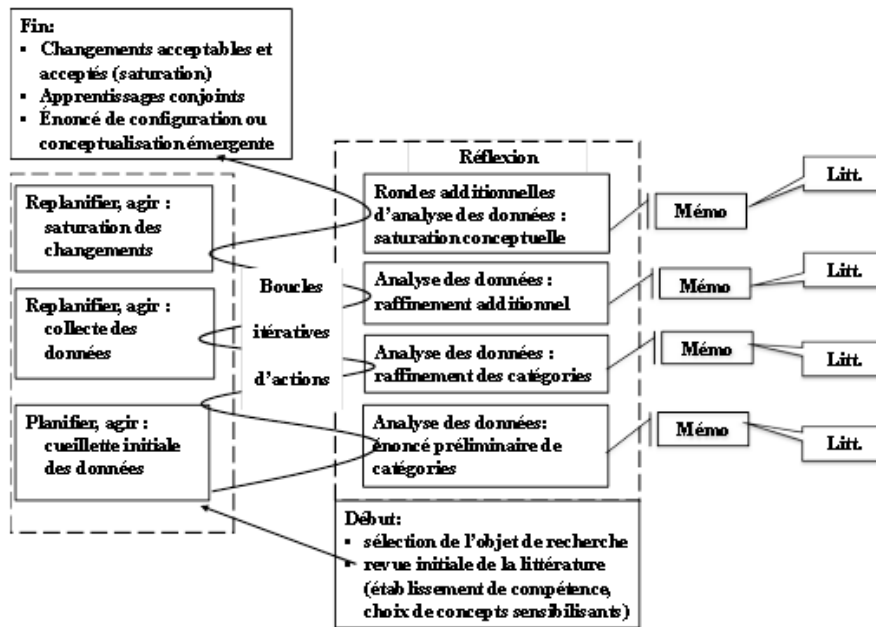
Fin:
▪ Changements acceptables et acceptés (saturation)
▪ Apprentissages conjoints
▪ Énoncé de configuration ou conceptualisation émergente

Réflexion

Replanifier, agir : saturation des changements

Replanifier, agir : collecte des données

Planifier, agir : cueillette initiale des données

Boucles itératives d'actions

Rondes additionnelles d'analyse des données : saturation conceptuelle

Analyse des données : raffinement additionnel

Analyse des données : raffinement des catégories

Analyse des données: énoncé préliminaire de catégories

Mémo

Litt.

Mémo

Litt.

Mémo

Litt.

Mémo

Litt.

Début:
▪ sélection de l'objet de recherche
▪ revue initiale de la littérature (établissement de compétence, choix de concepts sensibilisants)